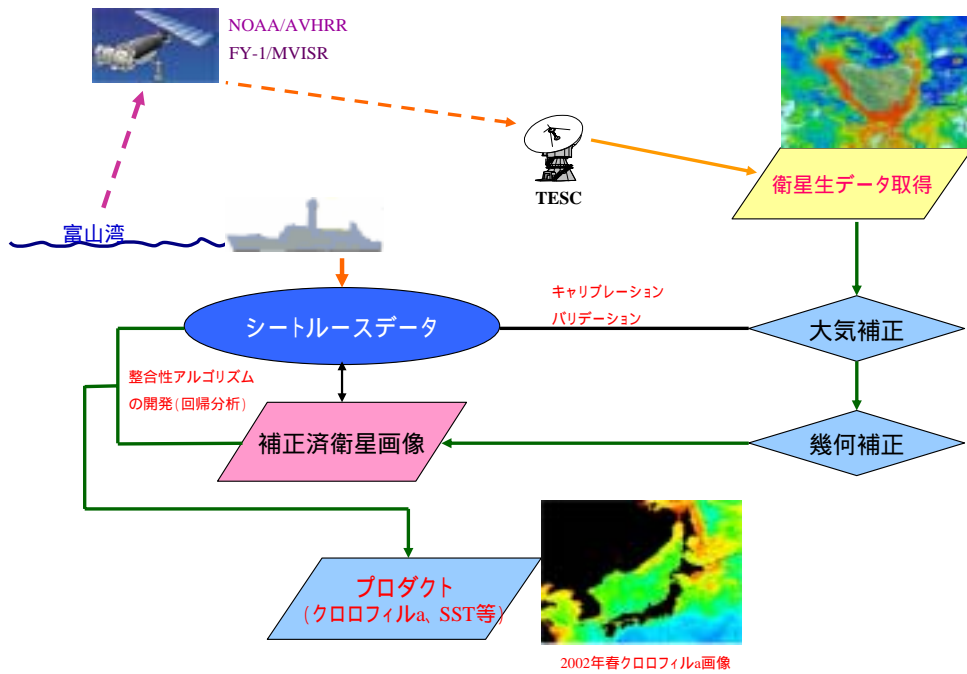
NOAA/AVHRR
FY-1/MVISR

TESC

衛星生データ取得

富山湾

シートルースデータ

キャリブレーション
バリデーション

大気補正

整合性アルゴリズムの開発(回帰分析)

補正済衛星画像

幾何補正

プロダクト
(クロロフィルa、SST等)

2002年春クロロフィルa画像